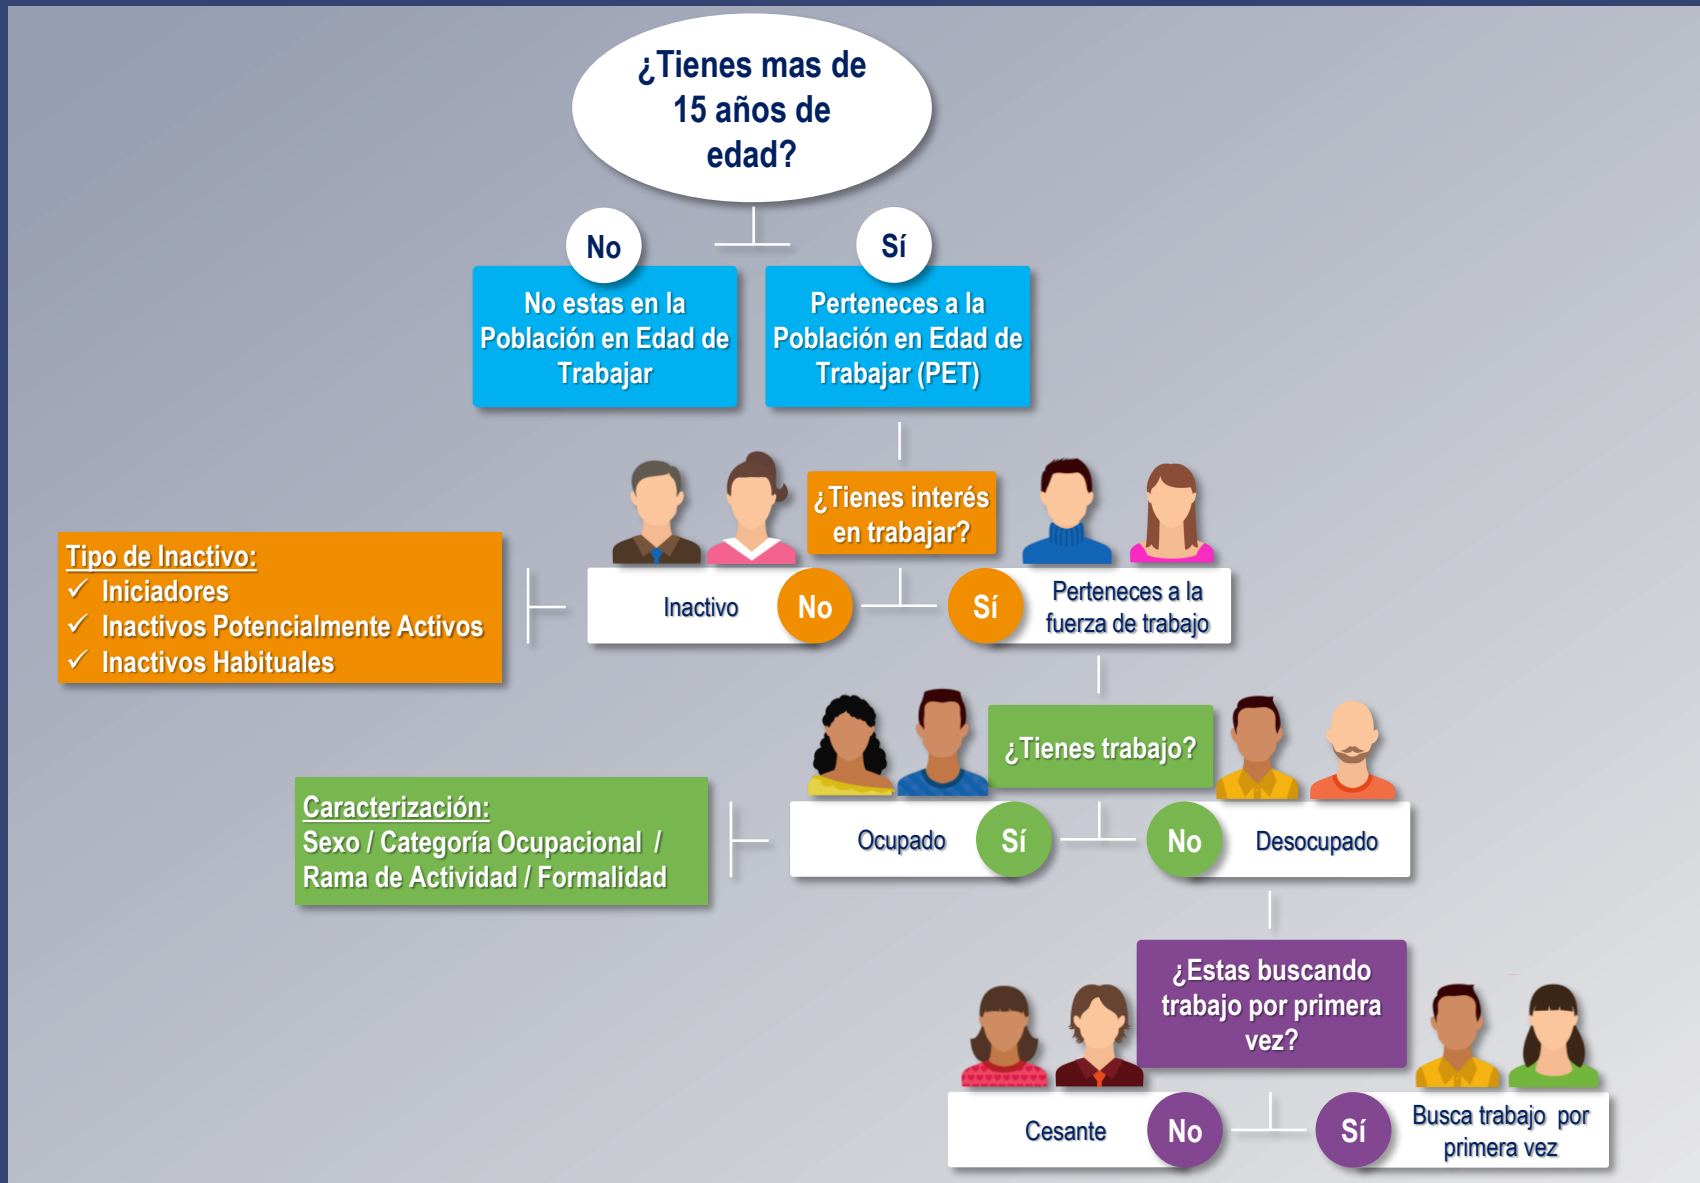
¿Tienes mas de 15 años de edad?

No

Sí

No estas en la Población en Edad de Trabajar

Perteneces a la Población en Edad de Trabajar (PET)

¿Tienes interés en trabajar?

Tipo de Inactivo:
✓ Iniciadores
✓ Inactivos Potencialmente Activos
✓ Inactivos Habituales

Inactivo

No

Sí

Perteneces a la fuerza de trabajo

¿Tienes trabajo?

Caracterización:
Sexo / Categoría Ocupacional / Rama de Actividad / Formalidad

Ocupado

Sí

No

Desocupado

¿Estas buscando trabajo por primera vez?

Cesante

No

Sí

Busca trabajo por primera vez